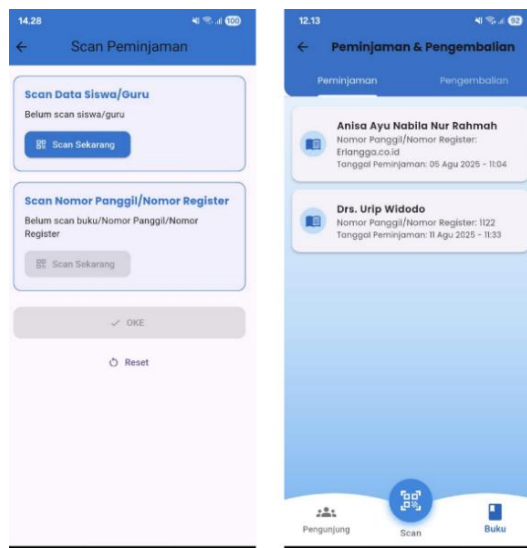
14.28

100

Scan Peminjaman

Scan Data Siswa/Guru

Belum scan siswa/guru

Scan Sekarang

Scan Nomor Panggil/Nomor Register

Belum scan buku/Nomor Panggil/Nomor Register

Scan Sekarang

OKE

Reset

12.13

92

Peminjaman & Pengembalian

Peminjaman

Pengembalian

Anisa Ayu Nabila Nur Rahmah

Nomor Panggil/Nomor Register: Erlangga.co.id

Tanggal Peminjaman: 05 Agu 2025 - 11:04

Drs. Urip Widodo

Nomor Panggil/Nomor Register: 1122

Tanggal Peminjaman: 11 Agu 2025 - 11:33

Pengunjung

Scan

Buku